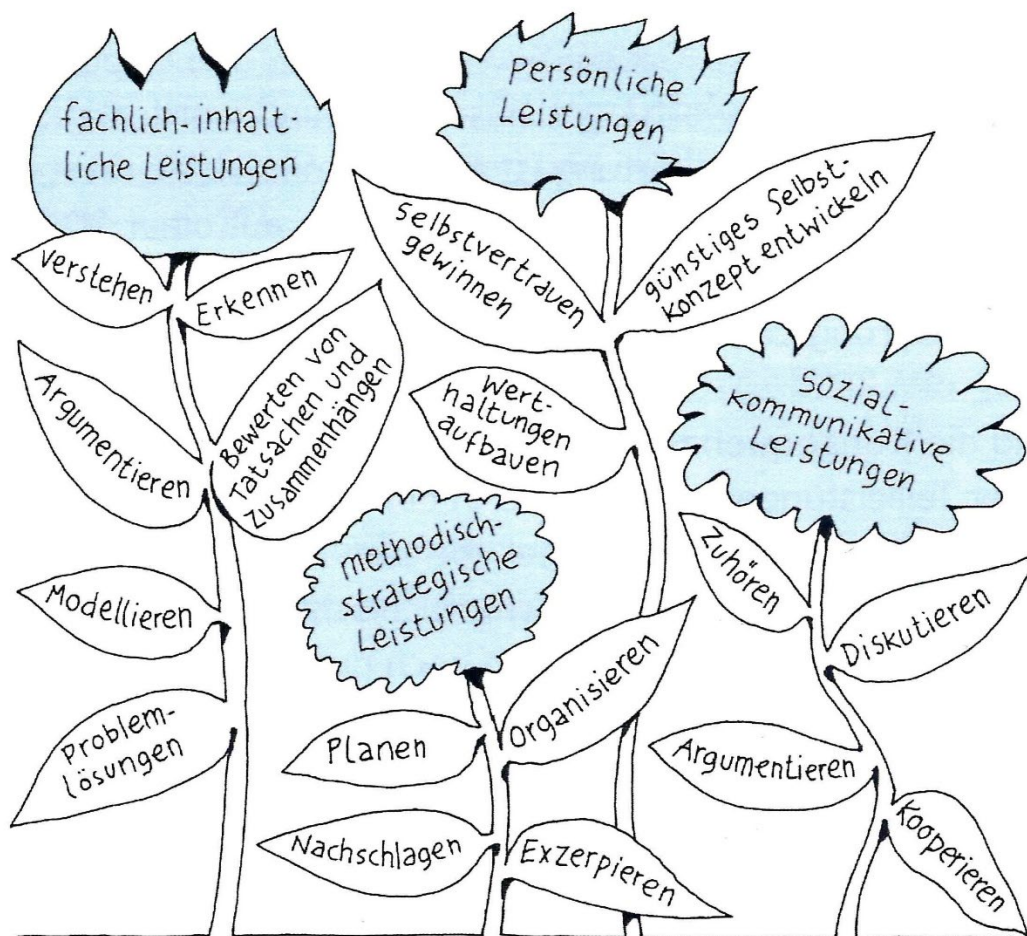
fachlich-inhaltliche Leistungen

Verstehen

Erkennen

Argumentieren

Bewerten von Tatsachen und Zusammenhängen

Modellieren

Problemlösungen

Persönliche Leistungen

Selbstvertrauen gewinnen

günstiges Selbstkonzept entwickeln

Werthaltungen aufbauen

methodisch-strategische Leistungen

Planen

Organisieren

Nachschlagen

Exzerpieren

Sozial-kommunikative Leistungen

Zuhören

Diskutieren

Argumentieren

Kooperieren